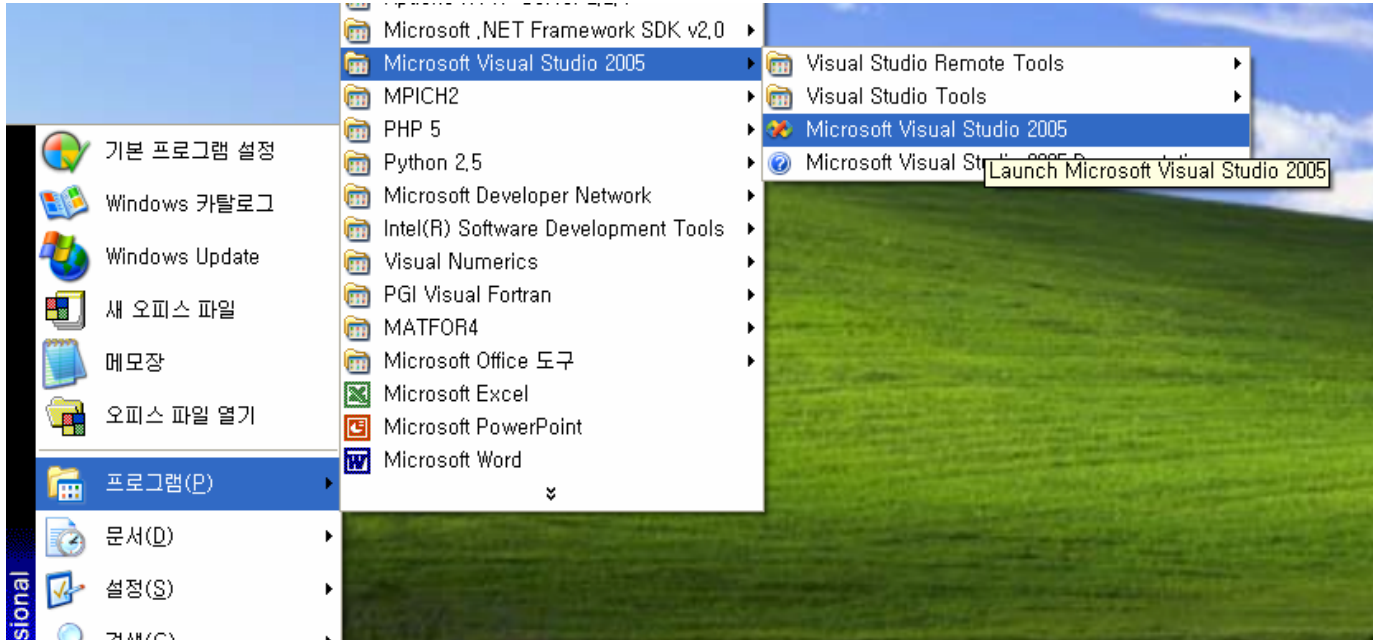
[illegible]
Microsoft .NET Framework SDK v2.0
Microsoft Visual Studio 2005
MPICH2
PHP 5
Python 2.5
Microsoft Developer Network
Intel(R) Software Development Tools
Visual Numerics
PGI Visual Fortran
MATFOR4
Microsoft Office 도구
Microsoft Excel
Microsoft PowerPoint
Microsoft Word

Visual Studio Remote Tools
Visual Studio Tools
Microsoft Visual Studio 2005
Microsoft Visual Stu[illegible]
Launch Microsoft Visual Studio 2005

기본 프로그램 설정
Windows 카탈로그
Windows Update
새 오피스 파일
메모장
오피스 파일 열기
프로그램(P)
문서(D)
설정(S)
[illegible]
sional